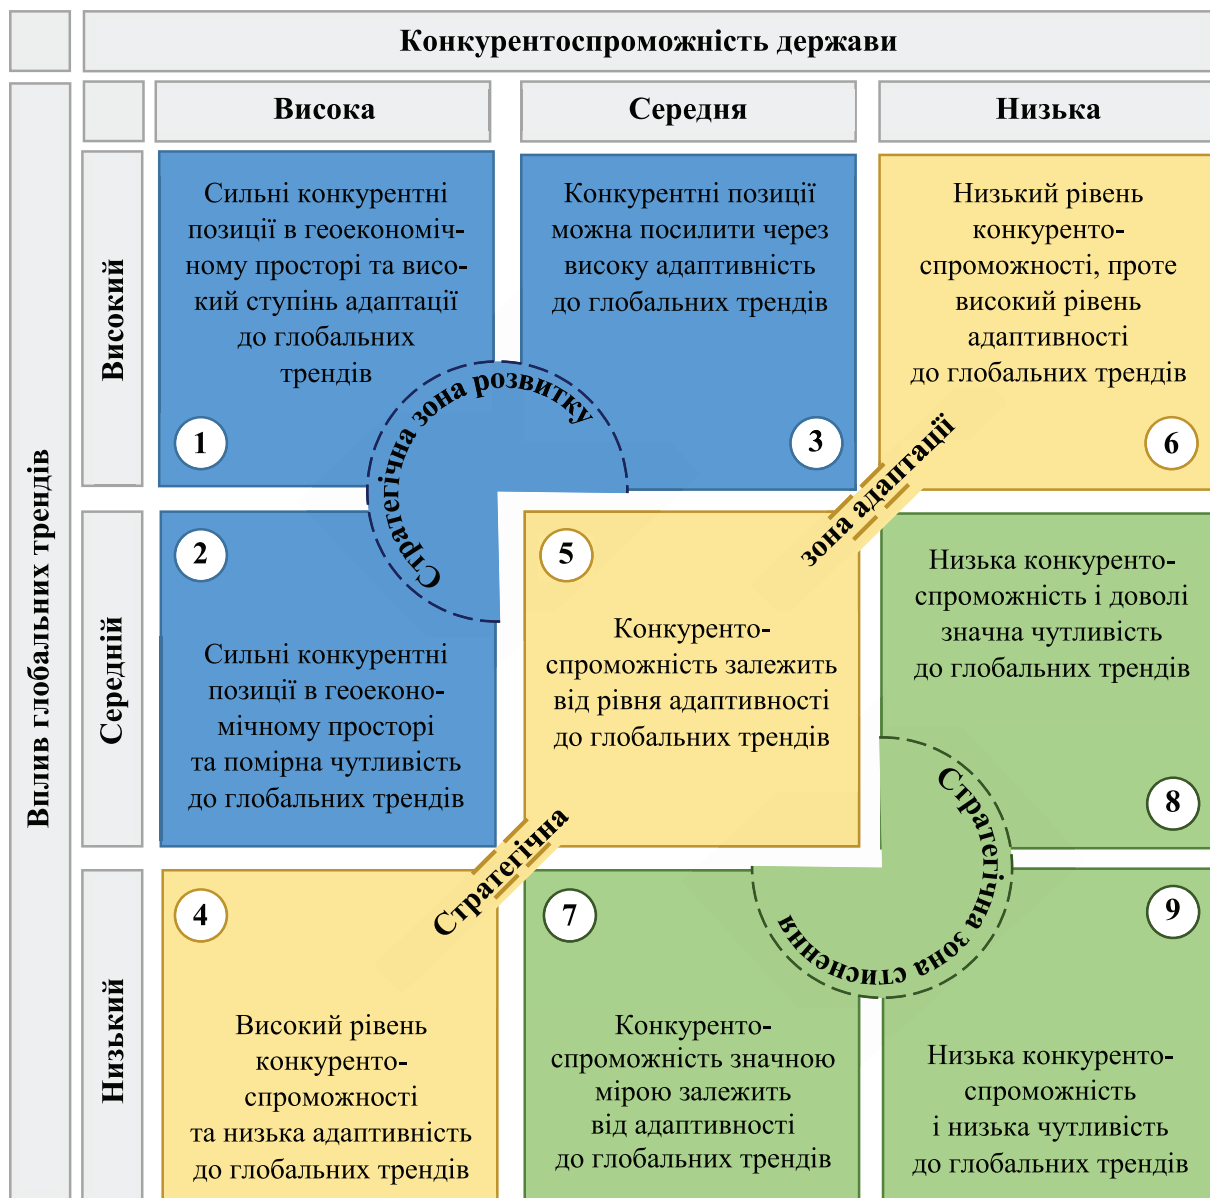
Конкурентоспроможність держави

Вплив глобальних трендів

| | Висока | Середня | Низька |
|---|---|---|---|
| Високий | Сильні конкурентні позиції в геоекономічному просторі та високий ступінь адаптації до глобальних трендів 1 | Конкурентні позиції можна посилити через високу адаптивність до глобальних трендів 3 | Низький рівень конкурентоспроможності, проте високий рівень адаптивності до глобальних трендів 6 |
| Середній | 2 Сильні конкурентні позиції в геоекономічному просторі та помірна чутливість до глобальних трендів | 5 Конкурентоспроможність залежить від рівня адаптивності до глобальних трендів | Низька конкурентоспроможність і доволі значна чутливість до глобальних трендів 8 |
| Низький | 4 Високий рівень конкурентоспроможності та низька адаптивність до глобальних трендів | 7 Конкурентоспроможність значною мірою залежить від адаптивності до глобальних трендів | 9 Низька конкурентоспроможність і низька чутливість до глобальних трендів |

Стратегічна зона розвитку

Стратегічна зона адаптації

Стратегічна зона стиснення